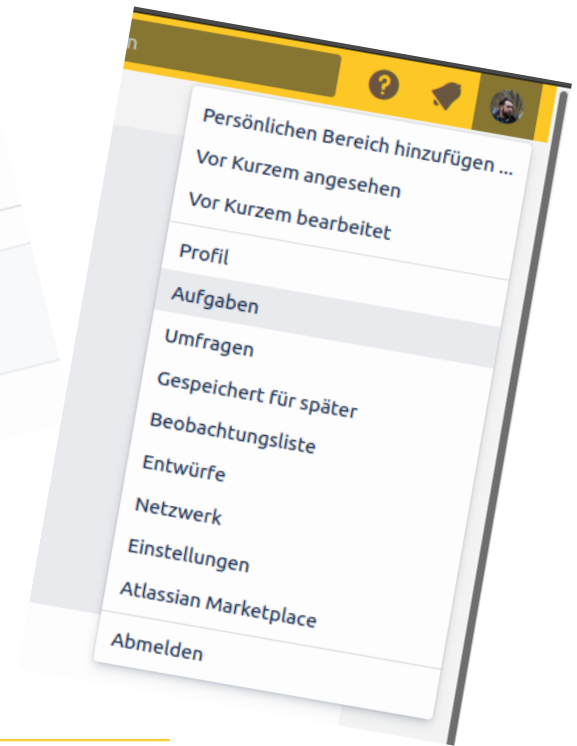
Persönlichen Bereich hinzufügen ...
Vor Kurzem angesehen
Vor Kurzem bearbeitet

Profil

Aufgaben
Umfragen
Gespeichert für später
Beobachtungsliste
Entwürfe
Netzwerk
Einstellungen
Atlassian Marketplace

Abmelden